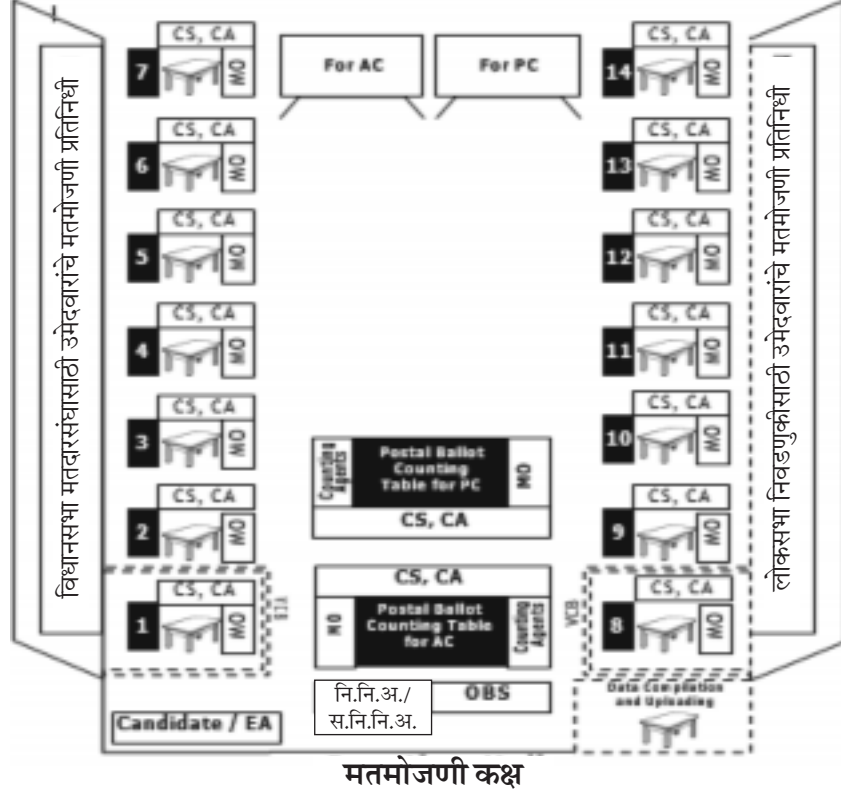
विधानसभा मतदारसंघासाठी उमेदवारांचे मतमोजणी प्रतिनिधी

CS, CA
7
MO

For AC

For PC

CS, CA
14
MO

CS, CA
6
MO

CS, CA
13
MO

CS, CA
5
MO

CS, CA
12
MO

CS, CA
4
MO

CS, CA
11
MO

CS, CA
3
MO

CS, CA
10
MO

Counting Agents
Postal Ballot Counting Table for PC
MO
CS, CA

CS, CA
2
MO

CS, CA
9
MO

CS, CA
1
MO
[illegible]

CS, CA
MO
Postal Ballot Counting Table for AC
Counting Agents

VCB
CS, CA
8
MO

लोकसभा निवडणुकीसाठी उमेदवारांचे मतमोजणी प्रतिनिधी

नि.नि.अ./
स.नि.नि.अ.

OBS

Data Compilation and Uploading

Candidate / EA

मतमोजणी कक्ष